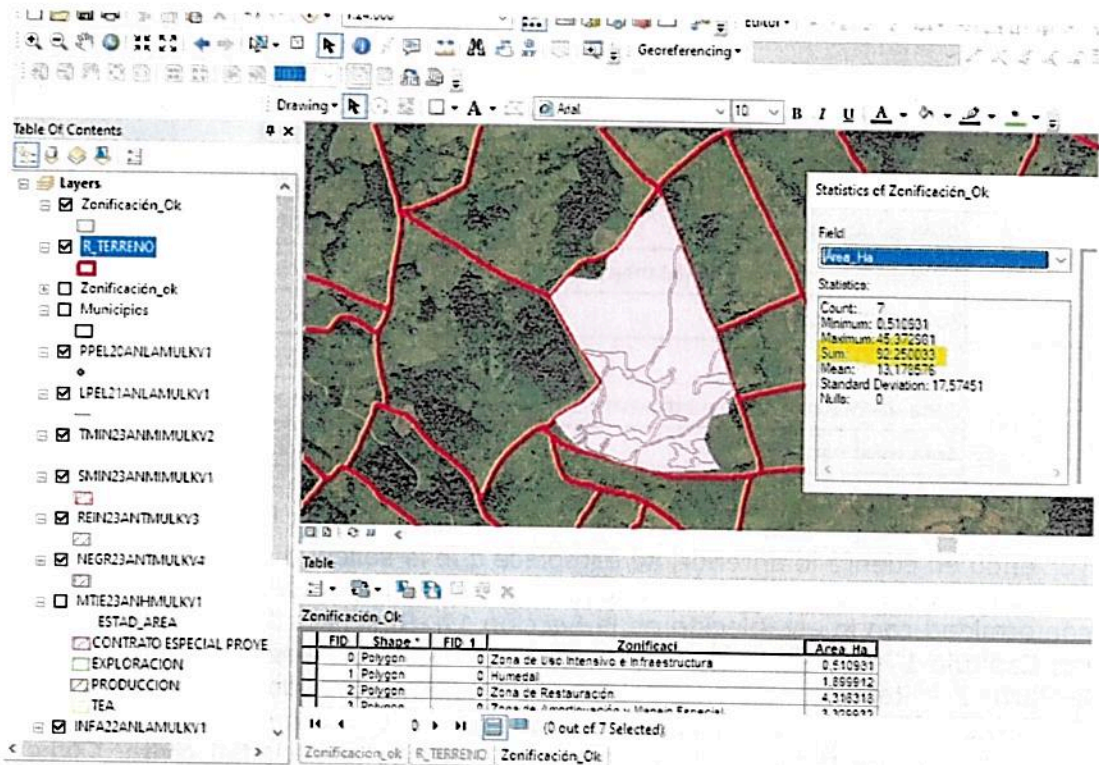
1:24.000 Editor

Georeferencing

Drawing Arial 10 B I U A

Table Of Contents

Layers
Zonificación_Ok
R_TERRENO
Zonificación_ok
Municipios
PPEL20ANLAMULKV1
LPEL21ANLAMULKV1
TMIN23ANMIMULKV2
SMIN23ANMIMULKV1
REIN23ANTMULKY3
NEGR23ANTMULKV4
MTIE23ANHMULKV1
ESTAD_AREA
CONTRATO ESPECIAL PROYE
EXPLORACION
PRODUCCION
TEA
INFA22ANLAMULKV1

Statistics of Zonificación_Ok

Field:
Area_Ha

Statistics:
Count: 7
Minimum: 0,510931
Maximum: 45,372981
Sum: 92,250033
Mean: 13,178576
Standard Deviation: 17,57451
Nulls: 0

Table

Zonificación_Ok

| FID | Shape * | FID 1 | Zonificaci | Area Ha |
|---|---|---|---|---|
| 0 | Polygon | 0 | Zona de Uso Intensivo e Infraestructura | 0,510931 |
| 1 | Polygon | 0 | Humedal | 1,899912 |
| 2 | Polygon | 0 | Zona de Restauración | 4,316318 |
| 3 | Polygon | 0 | Zona de Amortiguación y Manejo Especial | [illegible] |

(0 out of 7 Selected)

Zonificacion_ok R_TERRENO Zonificación_Ok